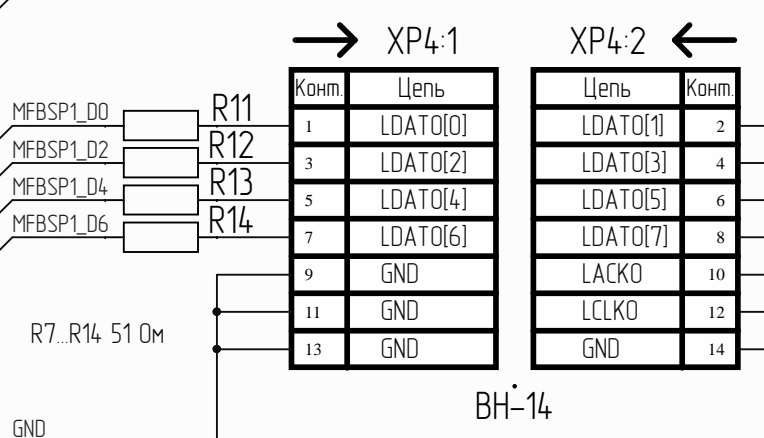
XP4:1

| Конт. | Цепь |
|---|---|
| 1 | LDATO[0] |
| 3 | LDATO[2] |
| 5 | LDATO[4] |
| 7 | LDATO[6] |
| 9 | GND |
| 11 | GND |
| 13 | GND |

XP4:2

| Цепь | Конт. |
|---|---|
| LDATO[1] | 2 |
| LDATO[3] | 4 |
| LDATO[5] | 6 |
| LDATO[7] | 8 |
| LACKO | 10 |
| LCLKO | 12 |
| GND | 14 |

MFBSP1_D0 R11
MFBSP1_D2 R12
MFBSP1_D4 R13
MFBSP1_D6 R14

R7...R14 51 Ом

BH-14

GND